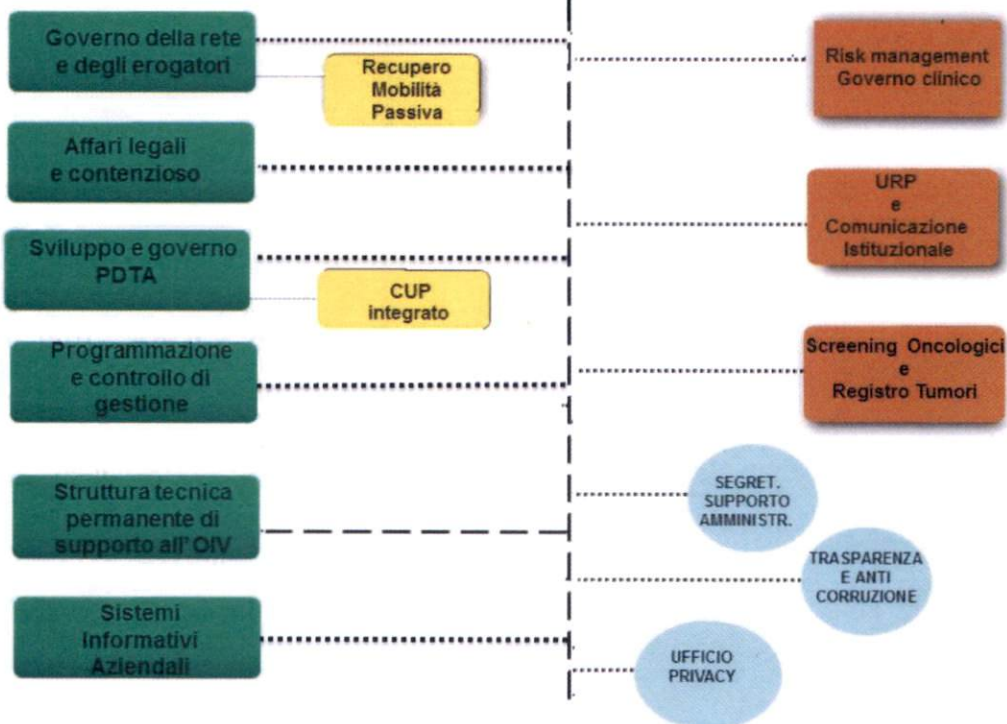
Governo della rete e degli erogatori

Recupero Mobilità Passiva

Risk management Governo clinico

Affari legali e contenzioso

URP e Comunicazione Istituzionale

Sviluppo e governo PDTA

CUP integrato

Programmazione e controllo di gestione

Screening Oncologici e Registro Tumori

Struttura tecnica permanente di supporto all' OIV

SEGRET. SUPPORTO AMMINISTR.

TRASPARENZA E ANTI CORRUZIONE

Sistemi Informativi Aziendali

UFFICIO PRIVACY